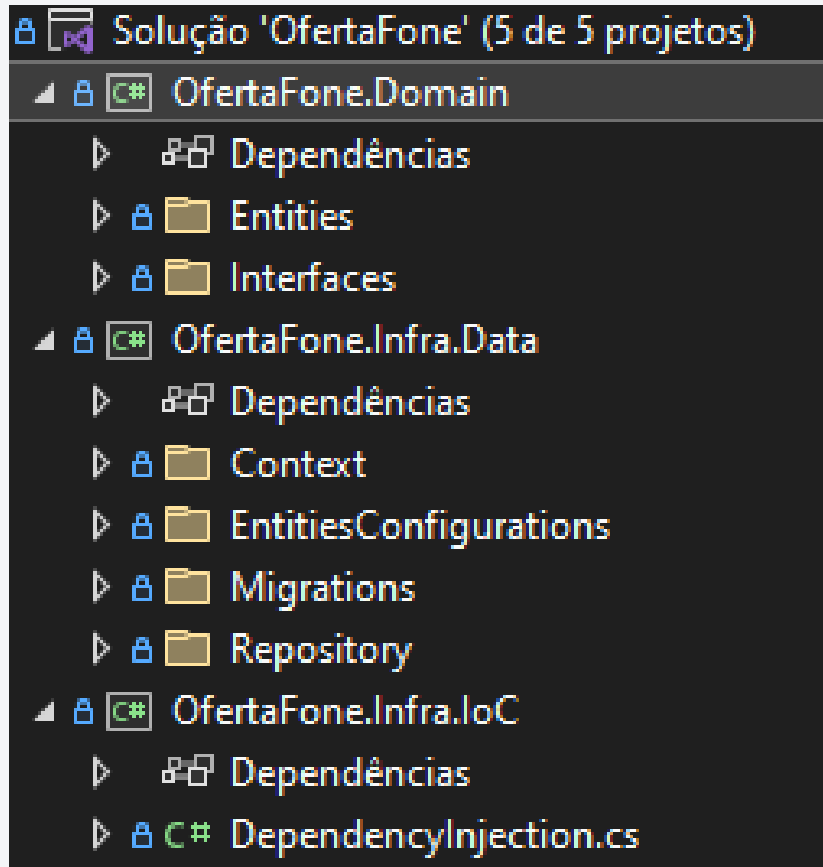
Solução 'OfertaFone' (5 de 5 projetos)
C# OfertaFone.Domain
Dependências
Entities
Interfaces
C# OfertaFone.Infra.Data
Dependências
Context
EntitiesConfigurations
Migrations
Repository
C# OfertaFone.Infra.IoC
Dependências
C# DependencyInjection.cs